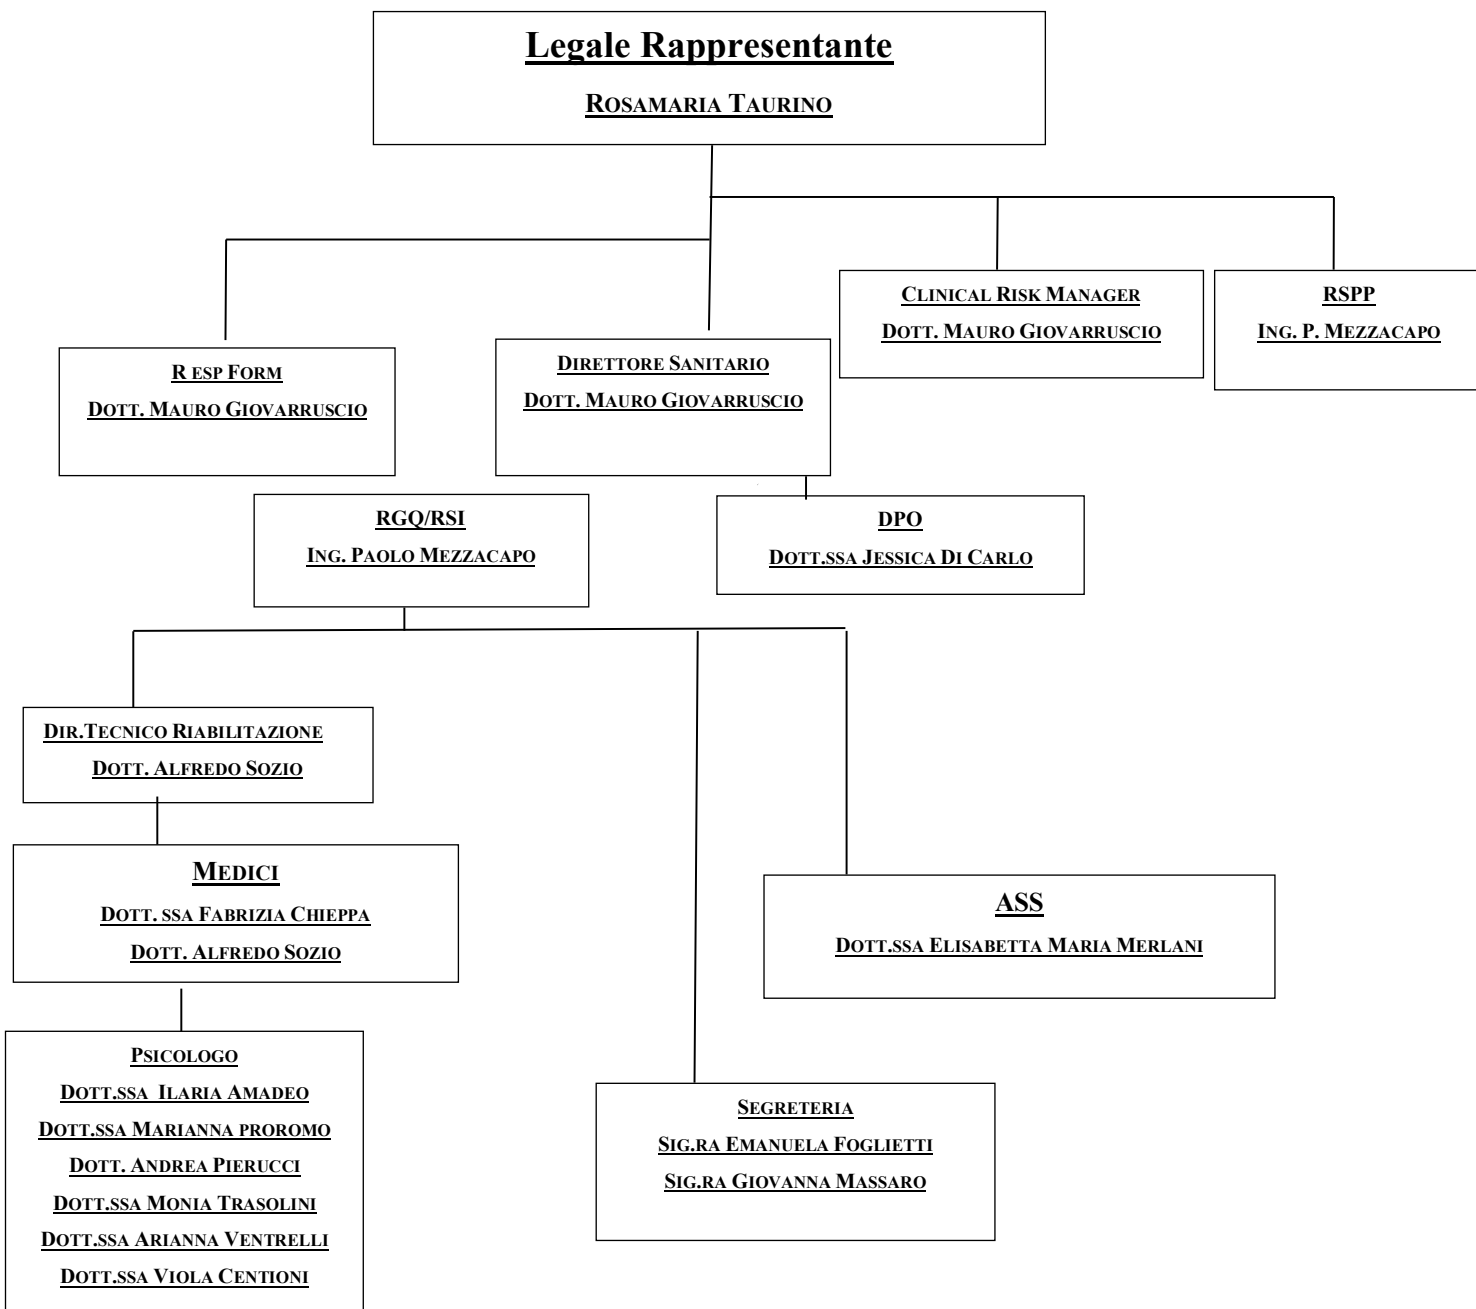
Legale Rappresentante

Rosamaria Taurino

R esp Form
Dott. Mauro Giovarruscio

Direttore Sanitario
Dott. Mauro Giovarruscio

Clinical Risk Manager
Dott. Mauro Giovarruscio

RSPP
Ing. P. Mezzacapo

RGQ/RSI
Ing. Paolo Mezzacapo

DPO
Dott.ssa Jessica Di Carlo

Dir.Tecnico Riabilitazione
Dott. Alfredo Sozio

Medici
Dott. ssa Fabrizia Chieppa
Dott. Alfredo Sozio

ASS
Dott.ssa Elisabetta Maria Merlani

Psicologo
Dott.ssa Ilaria Amadeo
Dott.ssa Marianna proromo
Dott. Andrea Pierucci
Dott.ssa Monia Trasolini
Dott.ssa Arianna Ventrelli
Dott.ssa Viola Centioni

Segreteria
Sig.ra Emanuela Foglietti
Sig.ra Giovanna Massaro